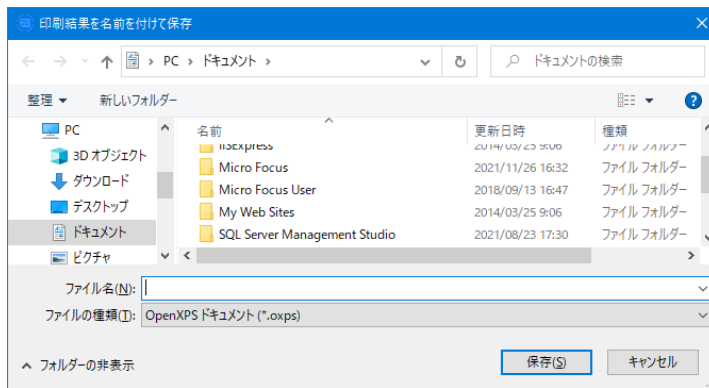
印刷結果を名前を付けて保存

PC › ドキュメント ›

ドキュメントの検索

整理 ▾ 新しいフォルダー

PC
3D オブジェクト
ダウンロード
デスクトップ
ドキュメント
ピクチャ

| 名前 | 更新日時 | 種類 |
|---|---|---|
| IISExpress | 2014/03/25 9:06 | ファイル フォルダー |
| Micro Focus | 2021/11/26 16:32 | ファイル フォルダー |
| Micro Focus User | 2018/09/13 16:47 | ファイル フォルダー |
| My Web Sites | 2014/03/25 9:06 | ファイル フォルダー |
| SQL Server Management Studio | 2021/08/23 17:30 | ファイル フォルダー |

ファイル名(N):
ファイルの種類(T): OpenXPS ドキュメント (*.oxps)

フォルダーの非表示

保存(S) キャンセル